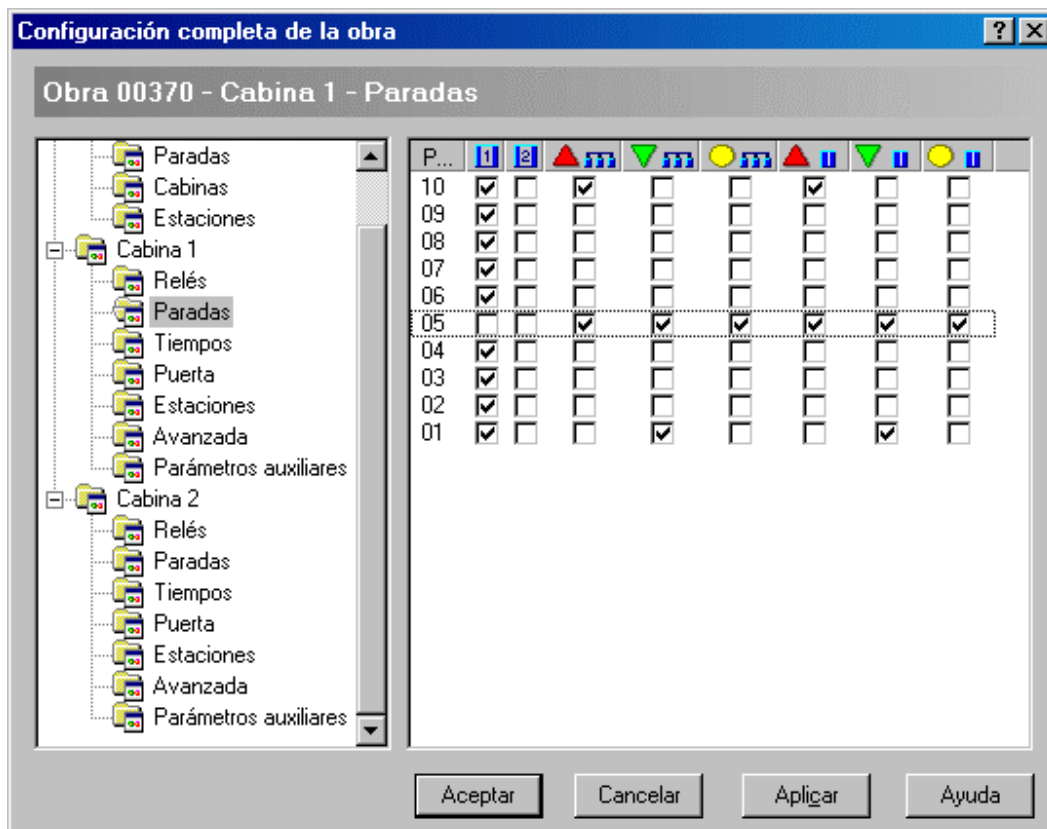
Configuración completa de la obra

? X

Obra 00370 - Cabina 1 - Paradas

Paradas
Cabinas
Estaciones
Cabina 1
Relés
Paradas
Tiempos
Puerta
Estaciones
Avanzada
Parámetros auxiliares
Cabina 2
Relés
Paradas
Tiempos
Puerta
Estaciones
Avanzada
Parámetros auxiliares

| P... | 1 | 2 | | | | | | |
|---|---|---|---|---|---|---|---|---|
| 10 | ☑ | ☐ | ☑ | ☐ | ☐ | ☑ | ☐ | ☐ |
| 09 | ☑ | ☐ | ☐ | ☐ | ☐ | ☐ | ☐ | ☐ |
| 08 | ☑ | ☐ | ☐ | ☐ | ☐ | ☐ | ☐ | ☐ |
| 07 | ☑ | ☐ | ☐ | ☐ | ☐ | ☐ | ☐ | ☐ |
| 06 | ☑ | ☐ | ☐ | ☐ | ☐ | ☐ | ☐ | ☐ |
| 05 | ☐ | ☐ | ☑ | ☑ | ☑ | ☑ | ☑ | ☑ |
| 04 | ☑ | ☐ | ☐ | ☐ | ☐ | ☐ | ☐ | ☐ |
| 03 | ☑ | ☐ | ☐ | ☐ | ☐ | ☐ | ☐ | ☐ |
| 02 | ☑ | ☐ | ☐ | ☐ | ☐ | ☐ | ☐ | ☐ |
| 01 | ☑ | ☐ | ☐ | ☑ | ☐ | ☐ | ☑ | ☐ |

Aceptar   Cancelar   Aplicar   Ayuda